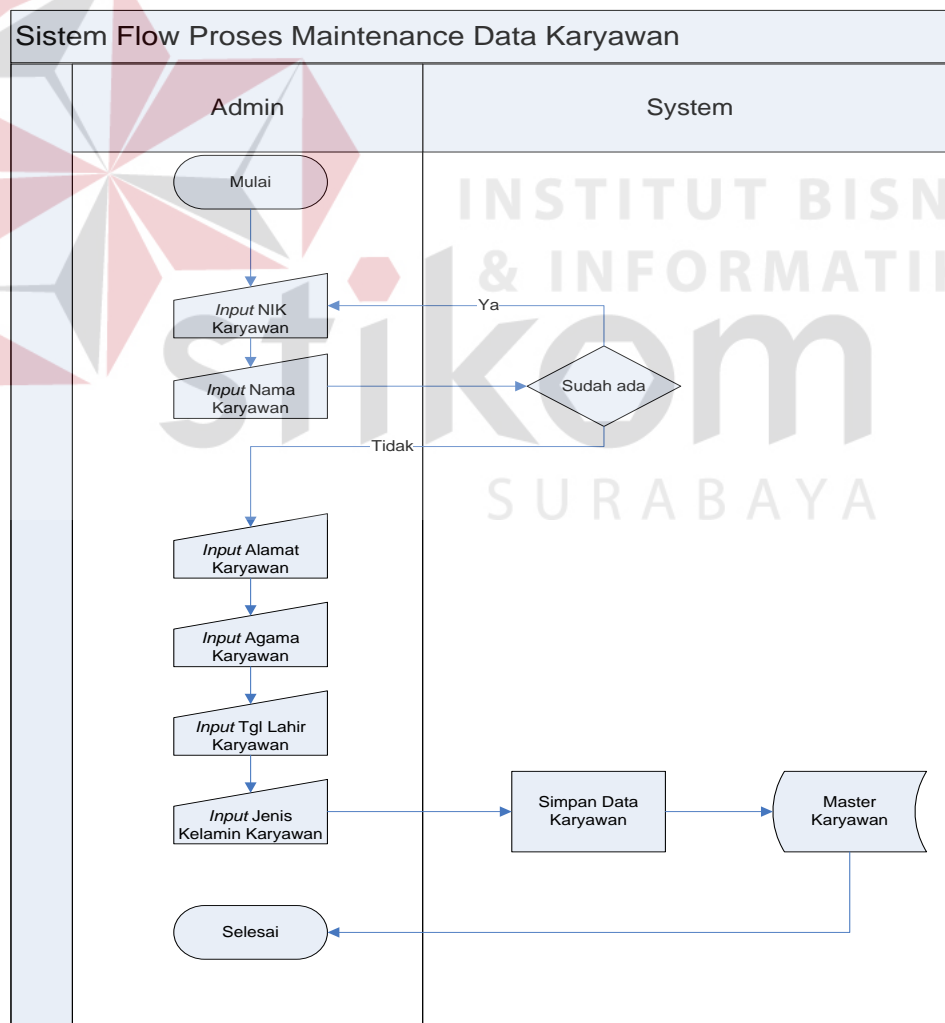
Sistem Flow Proses Maintenance Data Karyawan

Admin

System

Mulai

Input NIK Karyawan

Ya

Input Nama Karyawan

Sudah ada

Tidak

Input Alamat Karyawan

Input Agama Karyawan

Input Tgl Lahir Karyawan

Input Jenis Kelamin Karyawan

Simpan Data Karyawan

Master Karyawan

Selesai

INSTITUT BISN & INFORMATI stikom SURABAYA